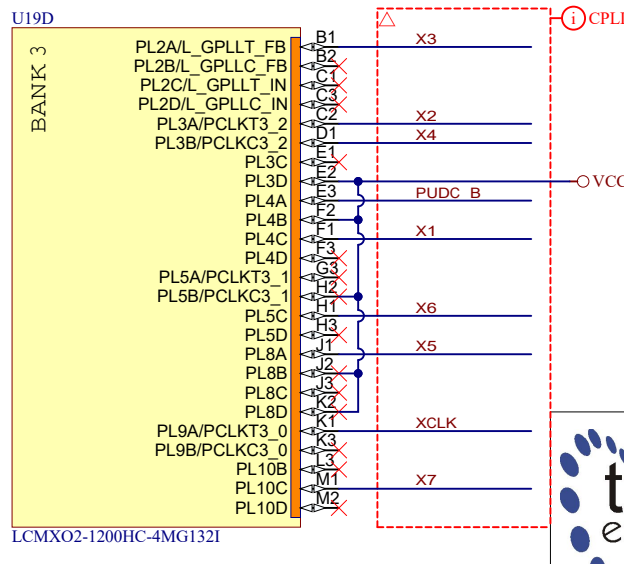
U19D

BANK 3

PL2A/L_GPLLT_FB B1
PL2B/L_GPLLC_FB B2
PL2C/L_GPLLT_IN C1
PL2D/L_GPLLC_IN C3
PL3A/PCLKT3_2 C2
PL3B/PCLKC3_2 D1
PL3C E1
PL3D E2
PL4A E3
PL4B F2
PL4C F1
PL4D F3
PL5A/PCLKT3_1 G3
PL5B/PCLKC3_1 H2
PL5C H1
PL5D H3
PL8A J1
PL8B J2
PL8C J3
PL8D K2
PL9A/PCLKT3_0 K1
PL9B/PCLKC3_0 K3
PL10B L3
PL10C M1
PL10D M2

LCMXO2-1200HC-4MG132I

X3
X2
X4
VCC
PUDC_B
X1
X6
X5
XCLK
X7

i CPLI

t
e